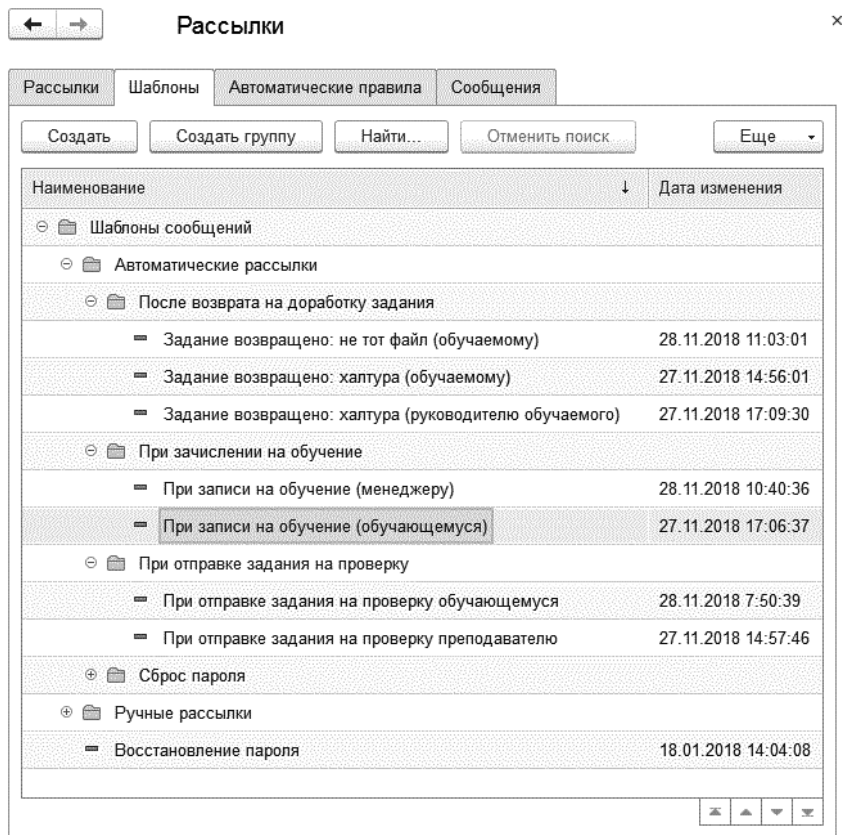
Рассылки

×

Рассылки | Шаблоны | Автоматические правила | Сообщения

Создать | Создать группу | Найти... | Отменить поиск | Еще

| Наименование ↓ | Дата изменения |
|---|---|
| Шаблоны сообщений | |
| Автоматические рассылки | |
| После возврата на доработку задания | |
| Задание возвращено: не тот файл (обучаемому) | 28.11.2018 11:03:01 |
| Задание возвращено: халтура (обучаемому) | 27.11.2018 14:56:01 |
| Задание возвращено: халтура (руководителю обучаемого) | 27.11.2018 17:09:30 |
| При зачислении на обучение | |
| При записи на обучение (менеджеру) | 28.11.2018 10:40:36 |
| При записи на обучение (обучающемуся) | 27.11.2018 17:06:37 |
| При отправке задания на проверку | |
| При отправке задания на проверку обучающемуся | 28.11.2018 7:50:39 |
| При отправке задания на проверку преподавателю | 27.11.2018 14:57:46 |
| Сброс пароля | |
| Ручные рассылки | |
| Восстановление пароля | 18.01.2018 14:04:08 |